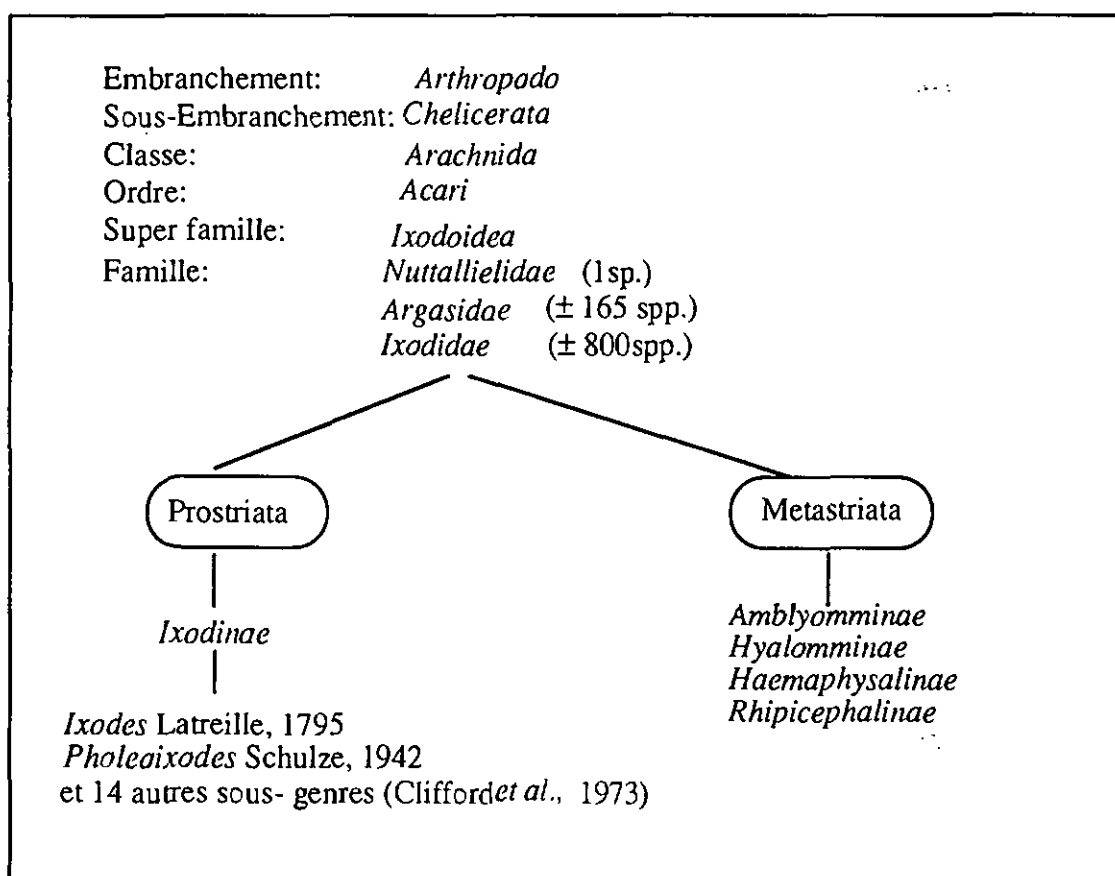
Embranchement: Arthropodo
Sous-Embranchement: Chelicerata
Classe: Arachnida
Ordre: Acari
Super famille: Ixodoidea
Famille: Nuttallielidae (1sp.)
Argasidae ($\pm$ 165 spp.)
Ixodidae ($\pm$ 800spp.)

Prostriata

Metastriata

Ixodinae

Amblyomminae
Hyalomminae
Haemaphysalinae
Rhipicephalinae

Ixodes Latreille, 1795
Pholeaixodes Schulze, 1942
et 14 autres sous- genres (Cliffordet al., 1973)